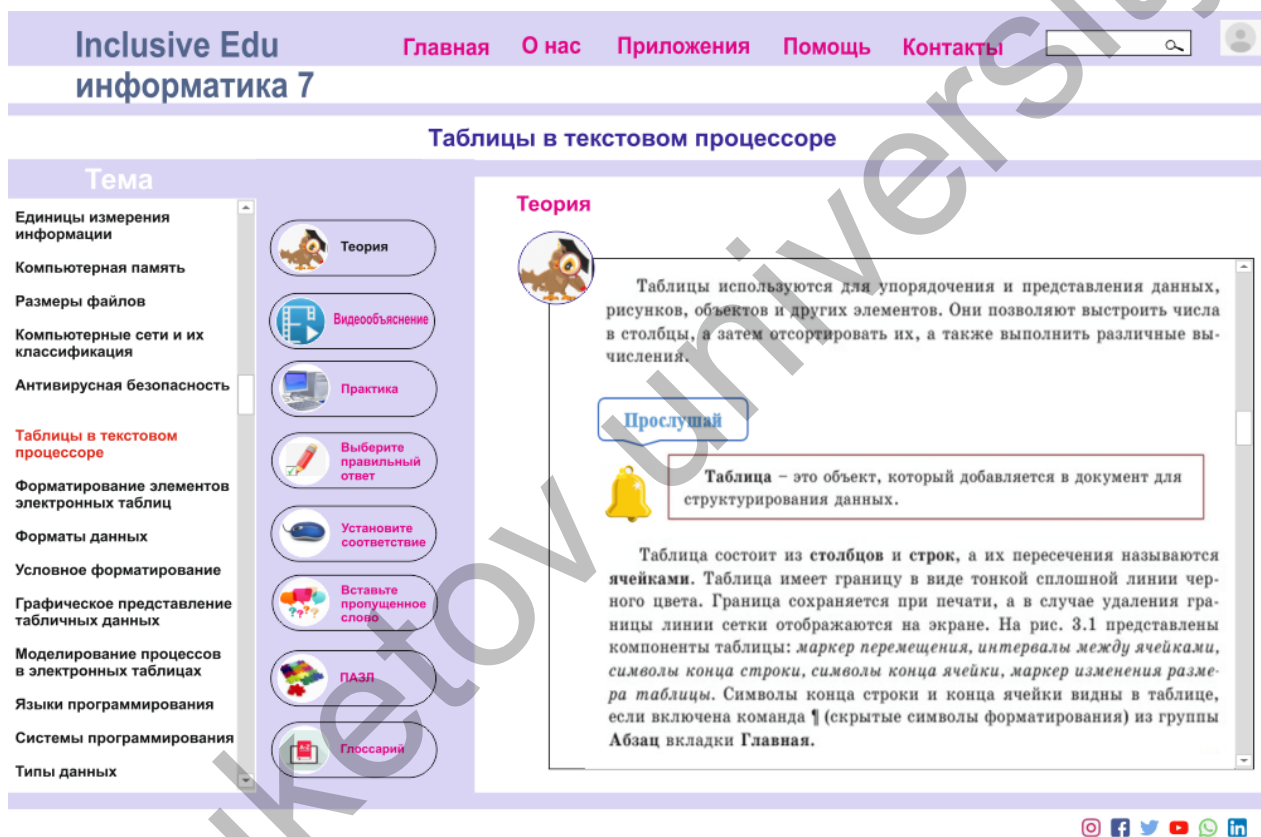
Inclusive Edu
информатика 7

Главная О нас Приложения Помощь Контакты

Таблицы в текстовом процессоре

Тема

Единицы измерения информации
Компьютерная память
Размеры файлов
Компьютерные сети и их классификация
Антивирусная безопасность
Таблицы в текстовом процессоре
Форматирование элементов электронных таблиц
Форматы данных
Условное форматирование
Графическое представление табличных данных
Моделирование процессов в электронных таблицах
Языки программирования
Системы программирования
Типы данных

Теория
Видеообъяснение
Практика
Выберите правильный ответ
Установите соответствие
Вставьте пропущенное слово
ПАЗЛ
Глоссарий

Теория

Таблицы используются для упорядочения и представления данных, рисунков, объектов и других элементов. Они позволяют выстроить числа в столбцы, а затем отсортировать их, а также выполнить различные вычисления.

Прослушай

**Таблица** – это объект, который добавляется в документ для структурирования данных.

Таблица состоит из **столбцов** и **строк**, а их пересечения называются **ячейками**. Таблица имеет границу в виде тонкой сплошной линии черного цвета. Граница сохраняется при печати, а в случае удаления границы линии сетки отображаются на экране. На рис. 3.1 представлены компоненты таблицы: *маркер перемещения, интервалы между ячейками, символы конца строки, символы конца ячейки, маркер изменения размера таблицы*. Символы конца строки и конца ячейки видны в таблице, если включена команда ¶ (скрытые символы форматирования) из группы **Абзац** вкладки **Главная.**

Bilimkketov universal